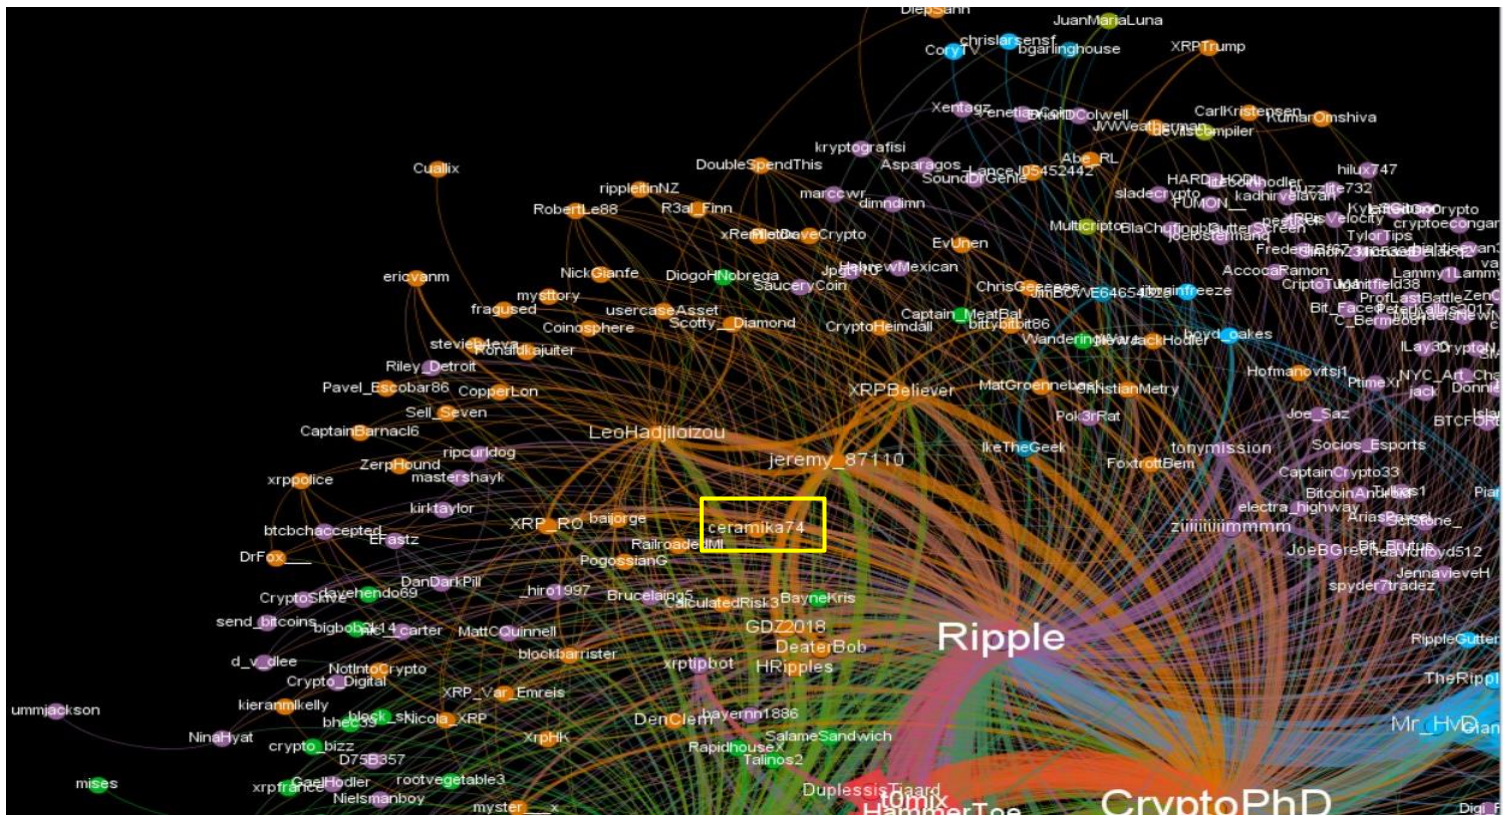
DiepSanh
JuanMariaLuna
CoryTV chrislarsensf bgarlinghouse XRPTrump
Xentagz VenetianCoin DavidDColwell CarlKristensen KumarOmshiva
JWWeatherman DevilsCompiler
kryptografisi Abe_RL hilux747
Cuallix DoubleSpendThis Asparagos Lance05452442 HARD_HODL
SoundDrGenie sladecrypto FUMON
rippleitinNZ marccwr kadhirvelavan
RobertLe88 R3al_Finn dimndimn Multicripto TylorTips
xRenPhoto DaveCrypto EvUnen
ericvanm NickGlanfe DiogoHNobrega JpgCPO HabneyMexican AccocaRamon
mysttory SaucenyCoin ChrisGeezeee CriptoTuga freeze Lammy1Lammy
fragused usercaseAsset Captain_MeatBal ProfLastBattle
Coinosphere Scotty_Diamond CryptoHeimdall bittybitbit86 Bit_Face
stevieplleva Ronaldkajuiter WanderingNewbackHodler boyd_oakes C_Bermeo
Riley_Detroit ILay30
Pavel_Escobar86 CopperLon XRPBeliever MatGroenneberg ChristianMetry Hofmanovitsj1 NYC_Art_Cha
Sell_Seven Pok3rRat Joe_Saz jack
CaptainBarnacl6 LeoHadjiloizou IkeTheGeek tonymission Socios_Esports BTCFOR
ripcurldog jeremy_87110 FoxtrottBem CaptainCrypto33
xrppolice ZerpHound mastershayk BitcoinAndres
kirktaylor electra_highway
btcbchaccepted XRP_RO baijorge ceramika74 AriasPavel
EFastz RailroadedMI ziiiiiiiiimmmm JoeBGreen
DrFox___ PogossianG Lloyd512
DanDarkPill JennaleveH
CryptoSlave Hayehendo69 _hiro1997 Brucelaing5 CalculatedRisk3 BayneKris spyder7tradez
send_bitcoins bigbobsk14 carter MattCQuinnell GDZ2018 Ripple RippleGutter
d_v_dlee blockbarrister DeaterBob
NotIntoCrypto xrptipbot HRipples
Crypto_Digital TheRippl
ummjackson kieranmkelly XRP_Var_Emreis
bhec39 block_sk Nicola_XRP DenClem bayernn1886 Mr_HVD
NinaHyat crypto_bizz XrpHK RapidhouseX SalameSandwich
D75B357 Talinos2
mises GaelHodler rootvegetable3
xrpfrance DuplessisTaard
Nielsmanboy tomix CryptoPhD
myster___x HammerToe Digi_F